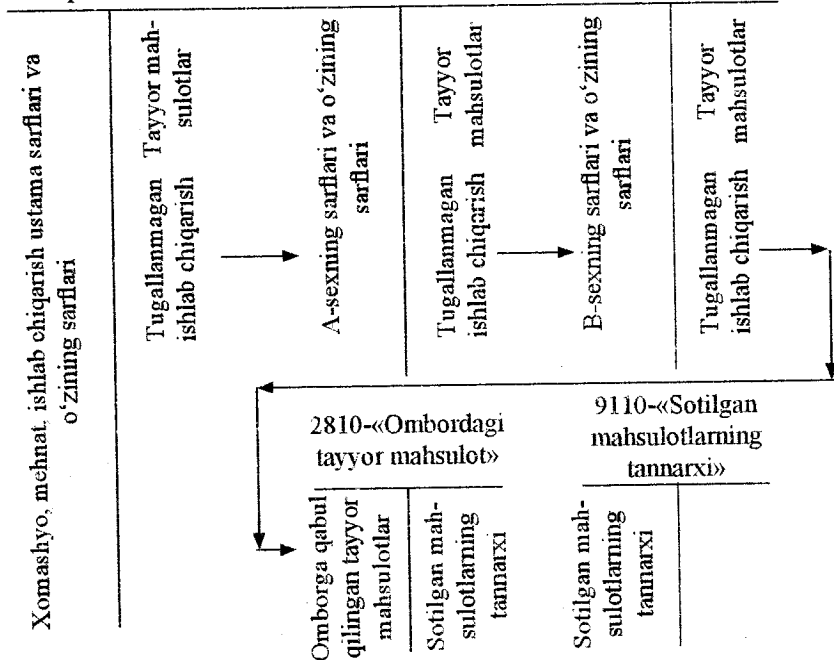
Xomashyo, mehnat, ishlab chiqarish ustama sarflari va o'zining sarflari

Tugallanmagan ishlab chiqarish

Tayyor mahsulotlar

A-sexning sarflari va o'zining sarflari

Tugallanmagan ishlab chiqarish

Tayyor mahsulotlar

B-sexning sarflari va o'zining sarflari

Tugallanmagan ishlab chiqarish

Tayyor mahsulotlar

2810-«Ombordagi tayyor mahsulot»

Omborga qabul qilingan tayyor mahsulotlar

Sotilgan mahsulotlarning tannarxi

9110-«Sotilgan mahsulotlarning tannarxi»

Sotilgan mahsulotlarning tannarxi